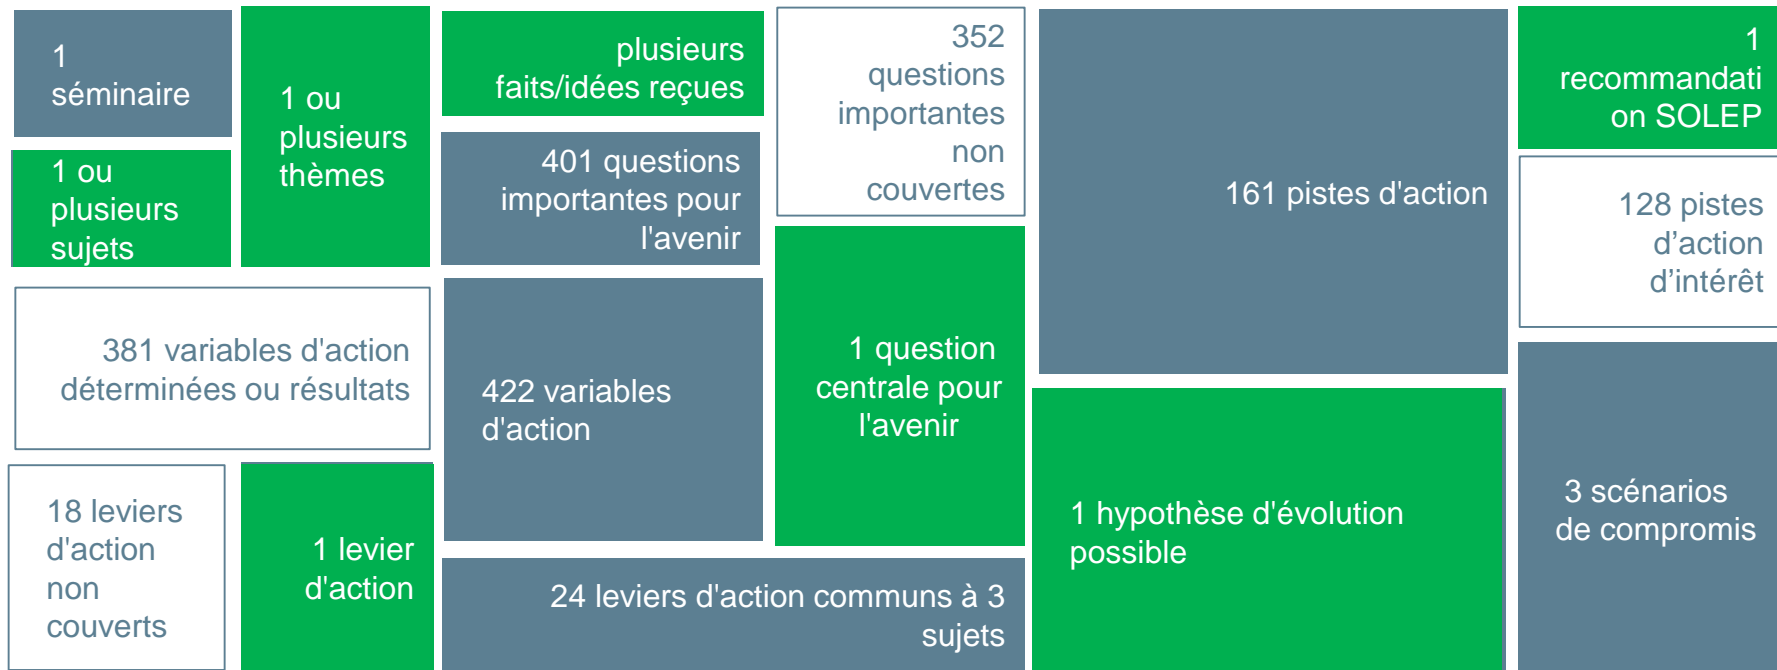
1 séminaire

1 ou plusieurs sujets

1 ou plusieurs thèmes

plusieurs faits/idées reçues

401 questions importantes pour l'avenir

352 questions importantes non couvertes

161 pistes d'action

1 recommandation SOLEP

128 pistes d'action d'intérêt

381 variables d'action déterminées ou résultats

422 variables d'action

1 question centrale pour l'avenir

1 hypothèse d'évolution possible

3 scénarios de compromis

18 leviers d'action non couverts

1 levier d'action

24 leviers d'action communs à 3 sujets